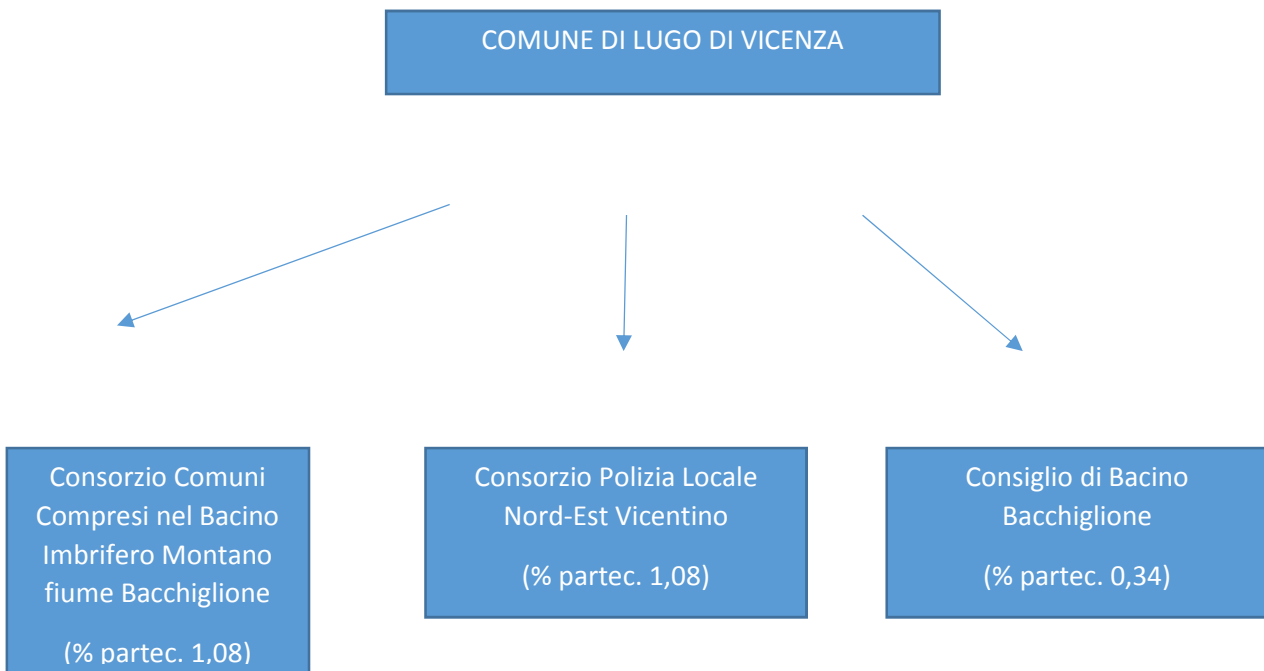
COMUNE DI LUGO DI VICENZA

Consorzio Comuni Compresi nel Bacino Imbrifero Montano fiume Bacchiglione

(% partec. 1,08)

Consorzio Polizia Locale Nord-Est Vicentino

(% partec. 1,08)

Consiglio di Bacino Bacchiglione

(% partec. 0,34)